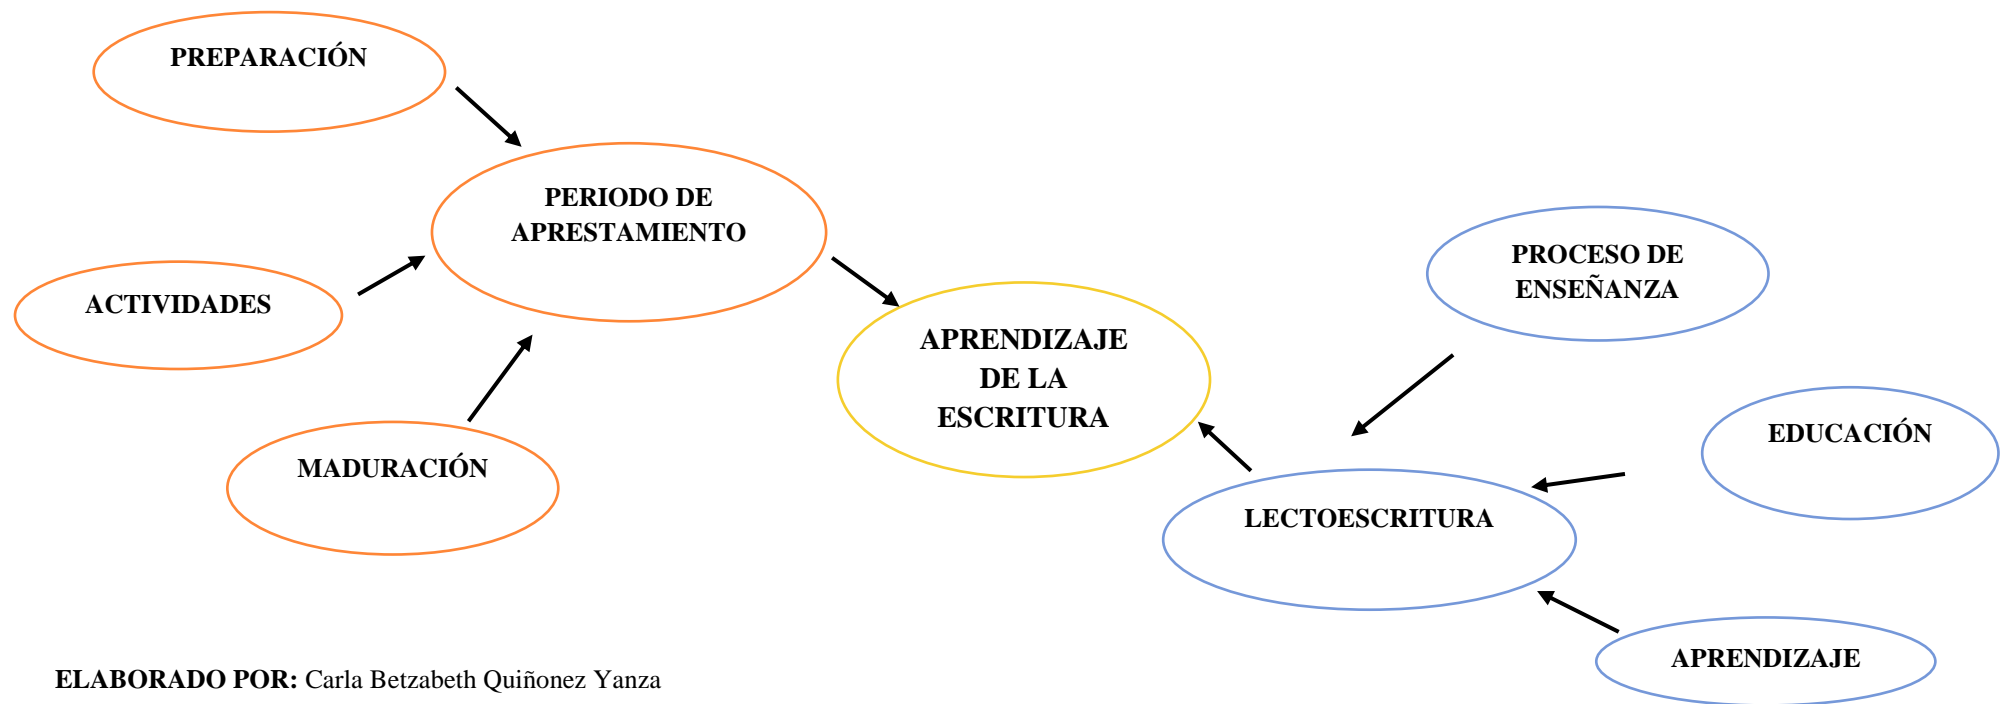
PREPARACIÓN

PERIODO DE APRESTAMIENTO

ACTIVIDADES

MADURACIÓN

APRENDIZAJE DE LA ESCRITURA

PROCESO DE ENSEÑANZA

EDUCACIÓN

LECTOESCRITURA

APRENDIZAJE

ELABORADO POR: Carla Betzabeth Quiñonez Yanza